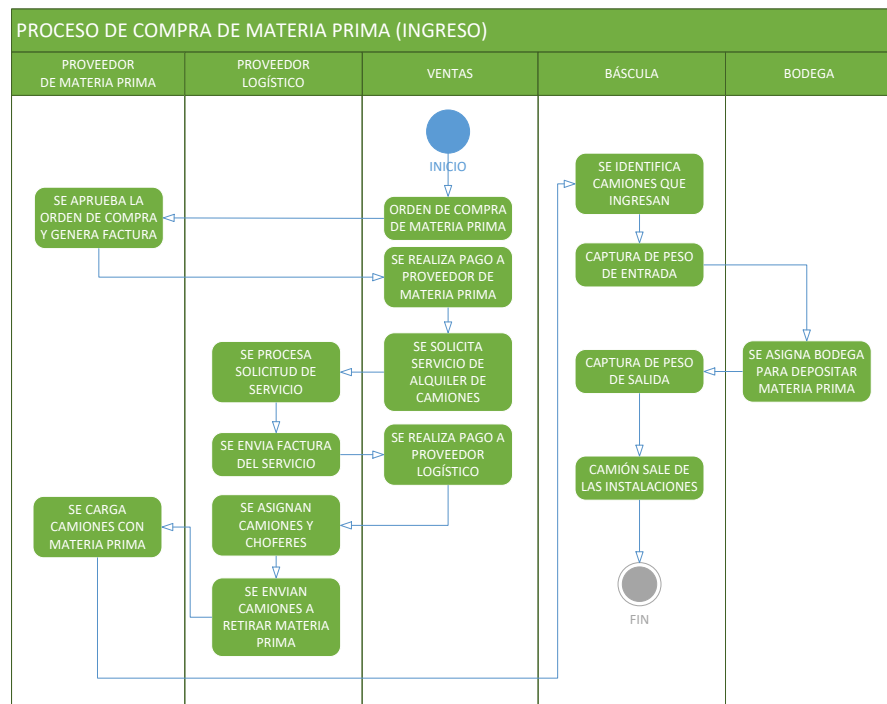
PROCESO DE COMPRA DE MATERIA PRIMA (INGRESO)

PROVEEDOR DE MATERIA PRIMA

PROVEEDOR LOGÍSTICO

VENTAS

BÁSCULA

BODEGA

INICIO

ORDEN DE COMPRA DE MATERIA PRIMA

SE APRUEBA LA ORDEN DE COMPRA Y GENERA FACTURA

SE REALIZA PAGO A PROVEEDOR DE MATERIA PRIMA

SE SOLICITA SERVICIO DE ALQUILER DE CAMIONES

SE PROCESA SOLICITUD DE SERVICIO

SE ENVIA FACTURA DEL SERVICIO

SE REALIZA PAGO A PROVEEDOR LOGÍSTICO

SE ASIGNAN CAMIONES Y CHOFERES

SE CARGA CAMIONES CON MATERIA PRIMA

SE ENVIAN CAMIONES A RETIRAR MATERIA PRIMA

SE IDENTIFICA CAMIONES QUE INGRESAN

CAPTURA DE PESO DE ENTRADA

SE ASIGNA BODEGA PARA DEPOSITAR MATERIA PRIMA

CAPTURA DE PESO DE SALIDA

CAMIÓN SALE DE LAS INSTALACIONES

FIN